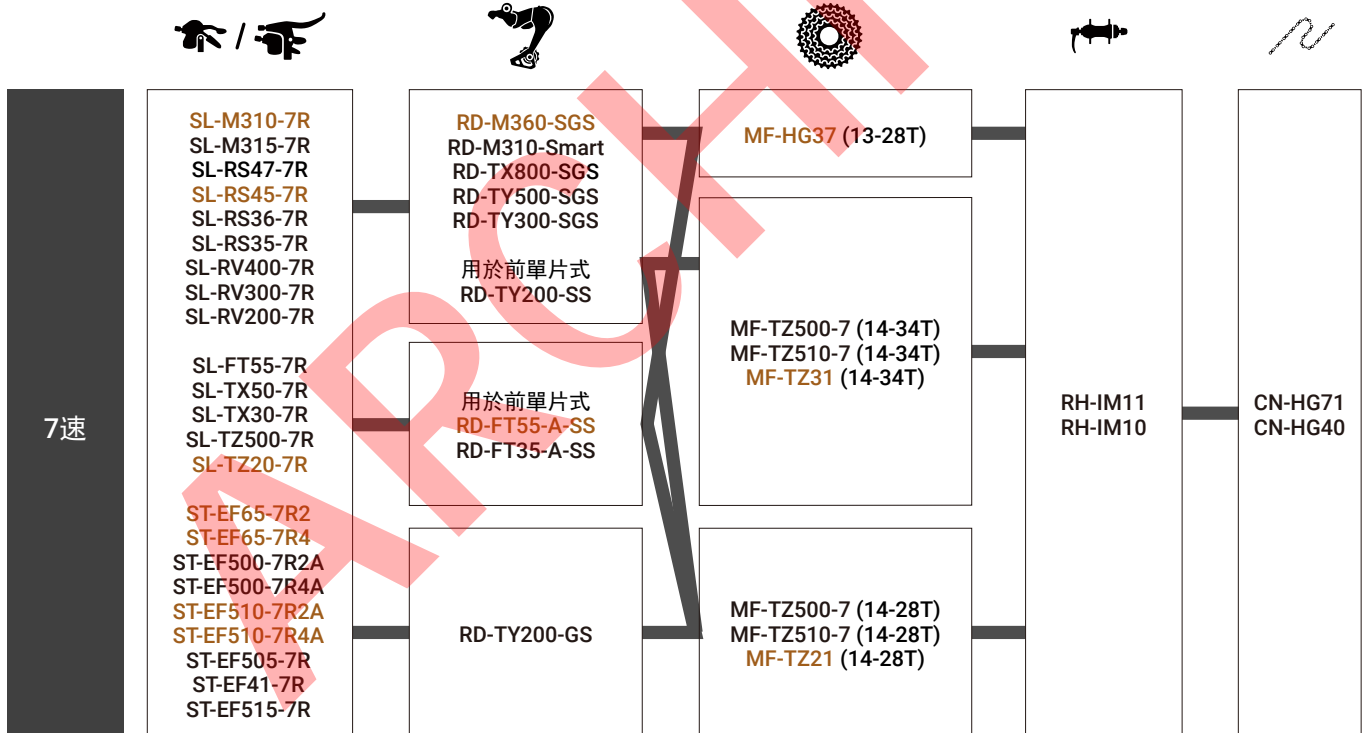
/

7速

SL-M310-7R
SL-M315-7R
SL-RS47-7R
SL-RS45-7R
SL-RS36-7R
SL-RS35-7R
SL-RV400-7R
SL-RV300-7R
SL-RV200-7R

SL-FT55-7R
SL-TX50-7R
SL-TX30-7R
SL-TZ500-7R
SL-TZ20-7R

ST-EF65-7R2
ST-EF65-7R4
ST-EF500-7R2A
ST-EF500-7R4A
ST-EF510-7R2A
ST-EF510-7R4A
ST-EF505-7R
ST-EF41-7R
ST-EF515-7R

RD-M360-SGS
RD-M310-Smart
RD-TX800-SGS
RD-TY500-SGS
RD-TY300-SGS

用於前單片式
RD-TY200-SS

用於前單片式
RD-FT55-A-SS
RD-FT35-A-SS

RD-TY200-GS

MF-HG37 (13-28T)

MF-TZ500-7 (14-34T)
MF-TZ510-7 (14-34T)
MF-TZ31 (14-34T)

MF-TZ500-7 (14-28T)
MF-TZ510-7 (14-28T)
MF-TZ21 (14-28T)

RH-IM11
RH-IM10

CN-HG71
CN-HG40

ARCHI